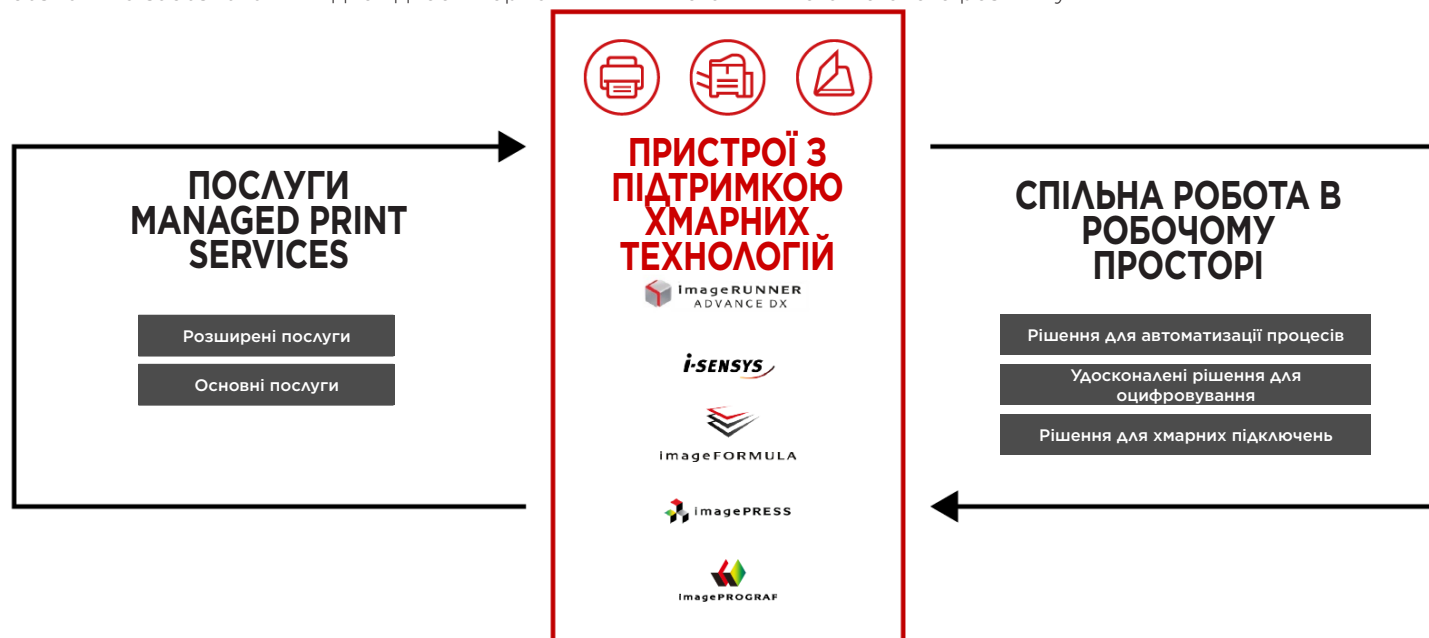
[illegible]

ПОСЛУГИ MANAGED PRINT SERVICES

Розширені послуги

Основні послуги

ПРИСТРОЇ З ПІДТРИМКОЮ ХМАРНИХ ТЕХНОЛОГІЙ

imageRUNNER ADVANCE DX

i-SENSYS

imageFORMULA

imagePRESS

imagePROGRAF

СПІЛЬНА РОБОТА В РОБОЧОМУ ПРОСТОРІ

Рішення для автоматизації процесів

Удосконалені рішення для оцифровування

Рішення для хмарних підключень